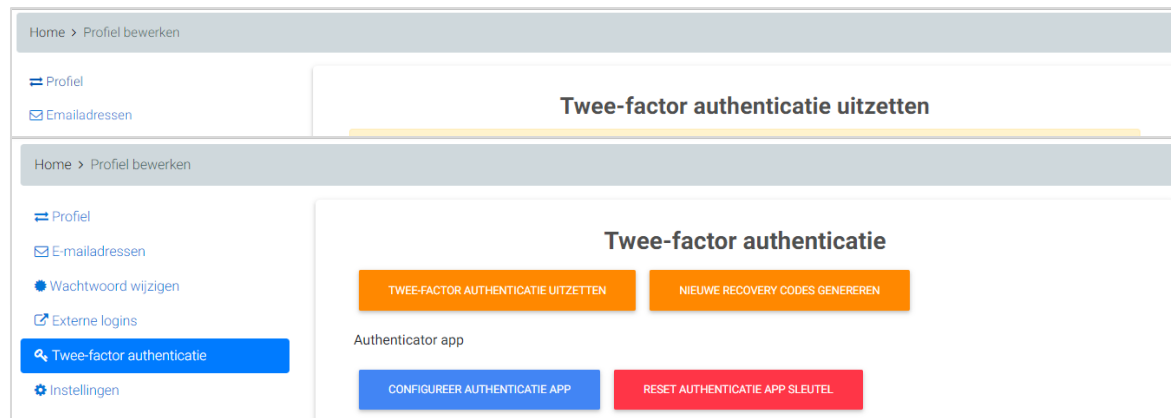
Home > Profiel bewerken

Profiel

Emailadressen

Twee-factor authenticatie uitzetten

Home > Profiel bewerken

Profiel

E-mailadressen

Wachtwoord wijzigen

Externe logins

Twee-factor authenticatie

Instellingen

Twee-factor authenticatie

TWEE-FACTOR AUTHENTICATIE UITZETTEN

NIEUWE RECOVERY CODES GENEREREN

Authenticator app

CONFIGUREER AUTHENTICATIE APP

RESET AUTHENTICATIE APP SLEUTEL